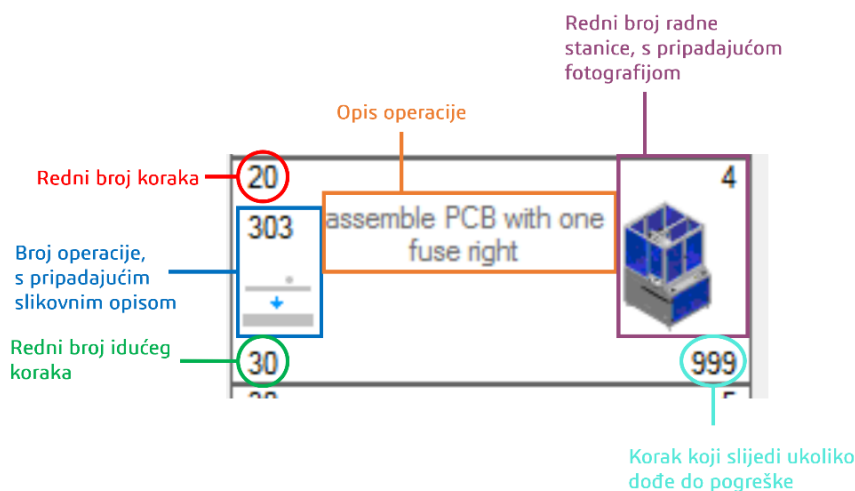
Redni broj radne stanice, s pripadajućom fotografijom

Opis operacije

Redni broj koraka

20

4

303

assemble PCB with one fuse right

Broj operacije, s pripadajućim slikovnim opisom

Redni broj idućeg koraka

30

999

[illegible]

5

Korak koji slijedi ukoliko dođe do pogreške